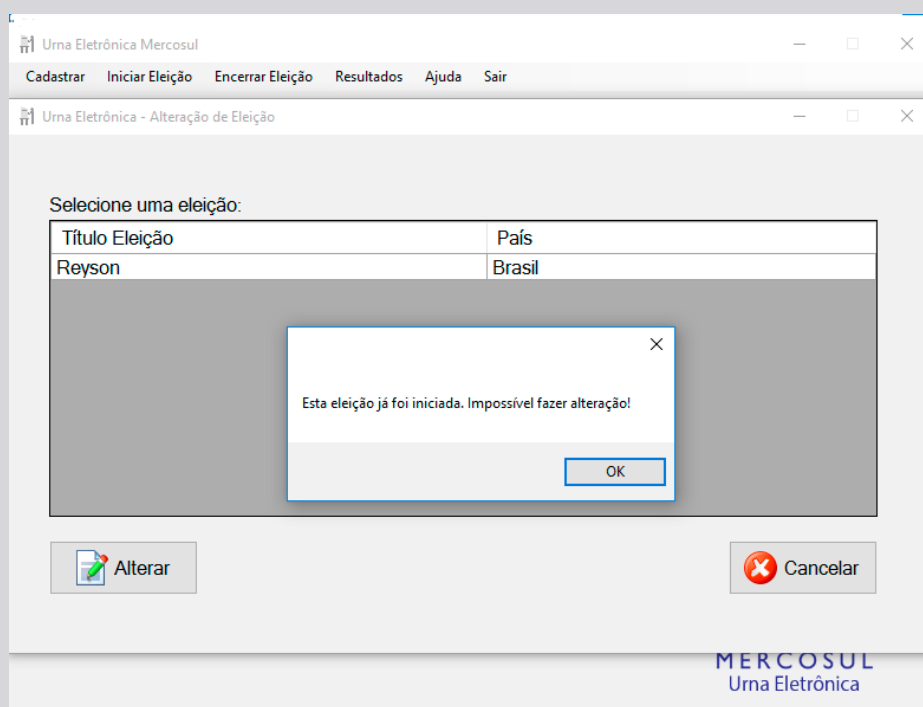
Urna Eletrônica Mercosul

Cadastrar Iniciar Eleição Encerrar Eleição Resultados Ajuda Sair

Urna Eletrônica - Alteração de Eleição

Selecione uma eleição:

| Título Eleição | País |
|---|---|
| Reyson | Brasil |

Esta eleição já foi iniciada. Impossível fazer alteração!

OK

Alterar

Cancelar

MERCOSUL
Urna Eletrônica